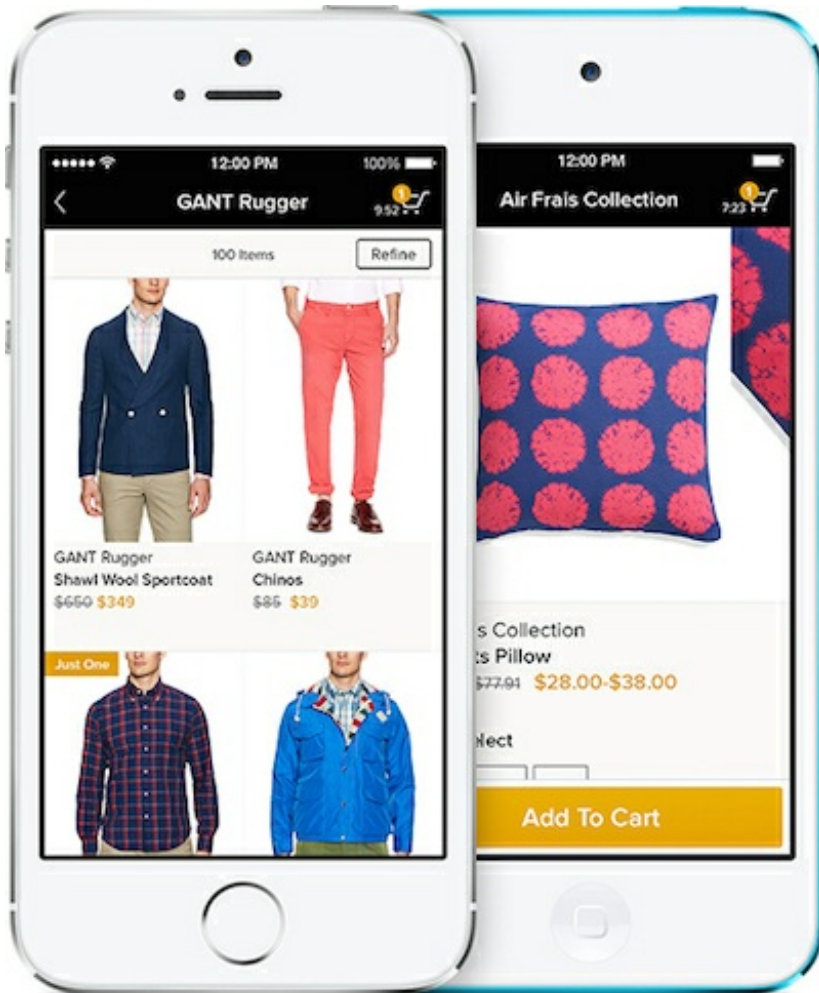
12:00 PM
100%
GANT Rugger
1
9:52
100 Items
Refine
GANT Rugger
Shawl Wool Sportcoat
~~$650~~ $349
GANT Rugger
Chinos
~~$85~~ $39
Just One

12:00 PM
Air Frais Collection
1
7:23
s Collection
ts Pillow
~~$77.91~~ $28.00-$38.00
elect
Add To Cart